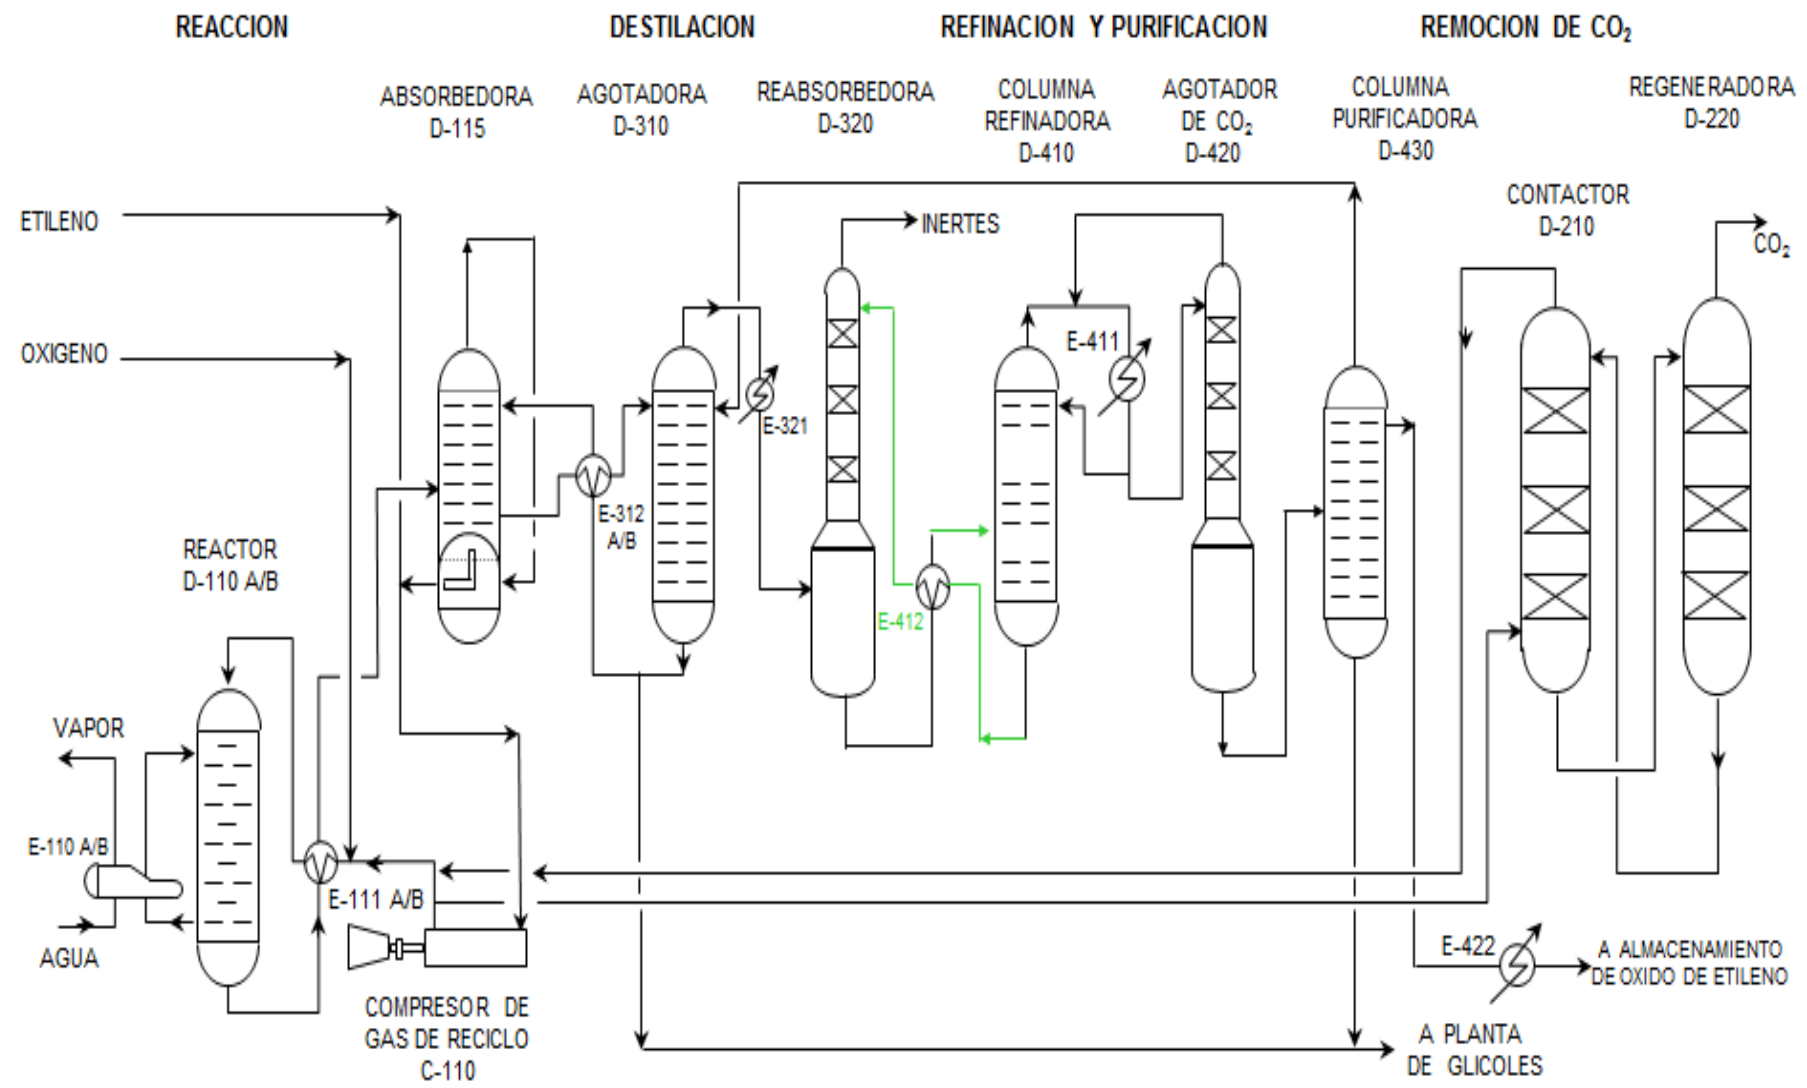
REACCION

DESTILACION

REFINACION Y PURIFICACION

REMOCION DE $CO_2$

ABSORBEDORA D-115

AGOTADORA D-310

REABSORBEDORA D-320

COLUMNA REFINADORA D-410

AGOTADOR DE $CO_2$ D-420

COLUMNA PURIFICADORA D-430

REGENERADORA D-220

CONTACTOR D-210

ETILENO

OXIGENO

INERTES

$CO_2$

E-411

E-321

E-312 A/B

E-412

REACTOR D-110 A/B

VAPOR

E-110 A/B

AGUA

E-111 A/B

COMPRESOR DE GAS DE RECICLO C-110

E-422

A ALMACENAMIENTO DE OXIDO DE ETILENO

A PLANTA DE GLICOLES